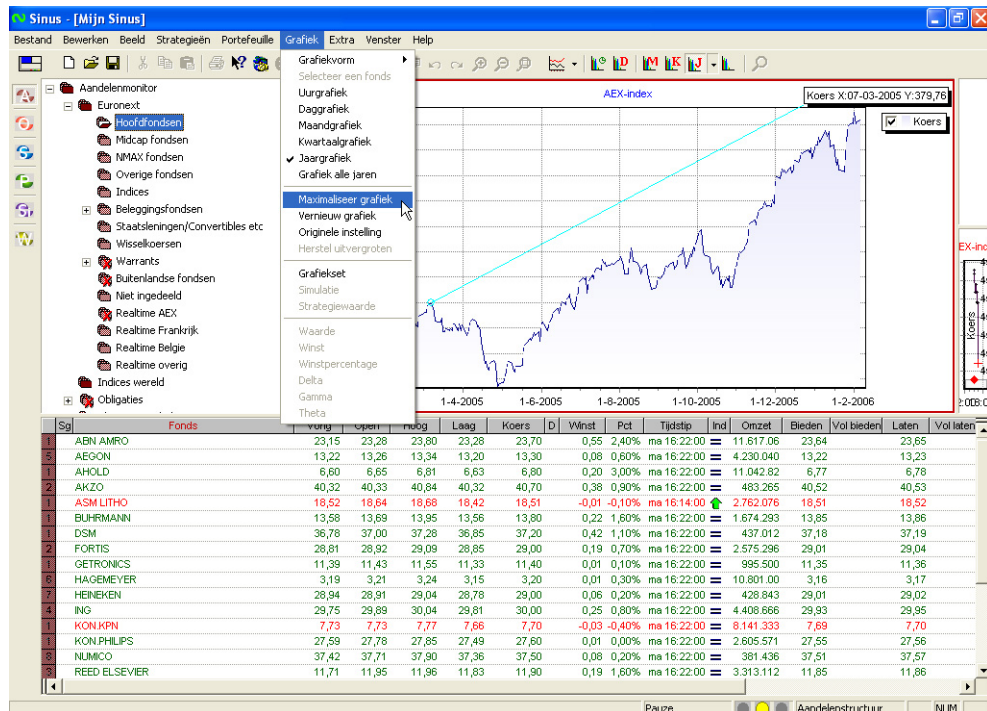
Sinus - [Mijn Sinus]

Bestand Bewerken Beeld Strategieën Portefeuille Grafiek Extra Venster Help

Aandelenmonitor
Euronext
Hoofdfondsen
Midcap fondsen
NMAX fondsen
Overige fondsen
Indices
Beleggingsfondsen
Staatsleningen/Convertibles etc
Wisselkoersen
Warrants
Buitenlandse fondsen
Niet ingedeeld
Realtime AEX
Realtime Frankrijk
Realtime Belgie
Realtime overig
Indices wereld
Obligaties

Grafiekvorm
Selecteer een fonds
Uurgrafiek
Daggrafiek
Maandgrafiek
Kwartaalgrafiek
Jaargrafiek
Grafiek alle jaren
Maximaliseer grafiek
Vernieuw grafiek
Originele instelling
Herstel uitvergroten
Grafiekset
Simulatie
Strategiewaarde
Waarde
Winst
Winstpercentage
Delta
Gamma
Theta

AEX-index
Koers X:07-03-2005 Y:379,76
Koers
1-4-2005 1-6-2005 1-8-2005 1-10-2005 1-12-2005 1-2-2006

EX-ind
Koers

| Sg | Fonds | Vorig | Open | Hoog | Laag | Koers | D | Winst | Pct | Tijdstip | Ind | Omzet | Bieden | Vol bieden | Laten | Vol laten |
|---|---|---|---|---|---|---|---|---|---|---|---|---|---|---|---|---|
| 1 | ABN AMRO | 23,15 | 23,28 | 23,80 | 23,28 | 23,70 | | 0,55 | 2,40% | ma 16:22:00 | = | 11.617.06 | 23,64 | | 23,65 | |
| 5 | AEGON | 13,22 | 13,26 | 13,34 | 13,20 | 13,30 | | 0,08 | 0,60% | ma 16:22:00 | = | 4.230.040 | 13,22 | | 13,23 | |
| 1 | AHOLD | 6,60 | 6,65 | 6,81 | 6,63 | 6,80 | | 0,20 | 3,00% | ma 16:22:00 | = | 11.042.82 | 6,77 | | 6,78 | |
| 2 | AKZO | 40,32 | 40,33 | 40,84 | 40,32 | 40,70 | | 0,38 | 0,90% | ma 16:22:00 | = | 483.265 | 40,52 | | 40,53 | |
| 1 | ASM LITHO | 18,52 | 18,64 | 18,68 | 18,42 | 18,51 | | -0,01 | -0,10% | ma 16:14:00 | | 2.762.076 | 18,51 | | 18,52 | |
| 1 | BUHRMANN | 13,58 | 13,69 | 13,95 | 13,56 | 13,80 | | 0,22 | 1,60% | ma 16:22:00 | = | 1.674.293 | 13,85 | | 13,86 | |
| 1 | DSM | 36,78 | 37,00 | 37,28 | 36,85 | 37,20 | | 0,42 | 1,10% | ma 16:22:00 | = | 437.012 | 37,18 | | 37,19 | |
| 2 | FORTIS | 28,81 | 28,92 | 29,09 | 28,85 | 29,00 | | 0,19 | 0,70% | ma 16:22:00 | = | 2.575.296 | 29,01 | | 29,04 | |
| 1 | GETRONICS | 11,39 | 11,43 | 11,55 | 11,33 | 11,40 | | 0,01 | 0,10% | ma 16:22:00 | = | 995.500 | 11,35 | | 11,36 | |
| 6 | HAGEMEYER | 3,19 | 3,21 | 3,24 | 3,15 | 3,20 | | 0,01 | 0,30% | ma 16:22:00 | = | 10.801.00 | 3,16 | | 3,17 | |
| 7 | HEINEKEN | 28,94 | 28,91 | 29,04 | 28,78 | 29,00 | | 0,06 | 0,20% | ma 16:22:00 | = | 428.843 | 29,01 | | 29,02 | |
| 4 | ING | 29,75 | 29,89 | 30,04 | 29,81 | 30,00 | | 0,25 | 0,80% | ma 16:22:00 | = | 4.408.666 | 29,93 | | 29,95 | |
| 1 | KON.KPN | 7,73 | 7,73 | 7,77 | 7,66 | 7,70 | | -0,03 | -0,40% | ma 16:22:00 | = | 8.141.333 | 7,69 | | 7,70 | |
| 1 | KON.PHILIPS | 27,59 | 27,78 | 27,85 | 27,49 | 27,60 | | 0,01 | 0,00% | ma 16:22:00 | = | 2.605.571 | 27,55 | | 27,56 | |
| 3 | NUMICO | 37,42 | 37,71 | 37,90 | 37,36 | 37,50 | | 0,08 | 0,20% | ma 16:22:00 | = | 381.436 | 37,51 | | 37,57 | |
| 1 | REED ELSEVIER | 11,71 | 11,95 | 11,96 | 11,83 | 11,90 | | 0,19 | 1,60% | ma 16:22:00 | = | 3.313.112 | 11,85 | | 11,86 | |

Pauze Aandelenstructuur NUM